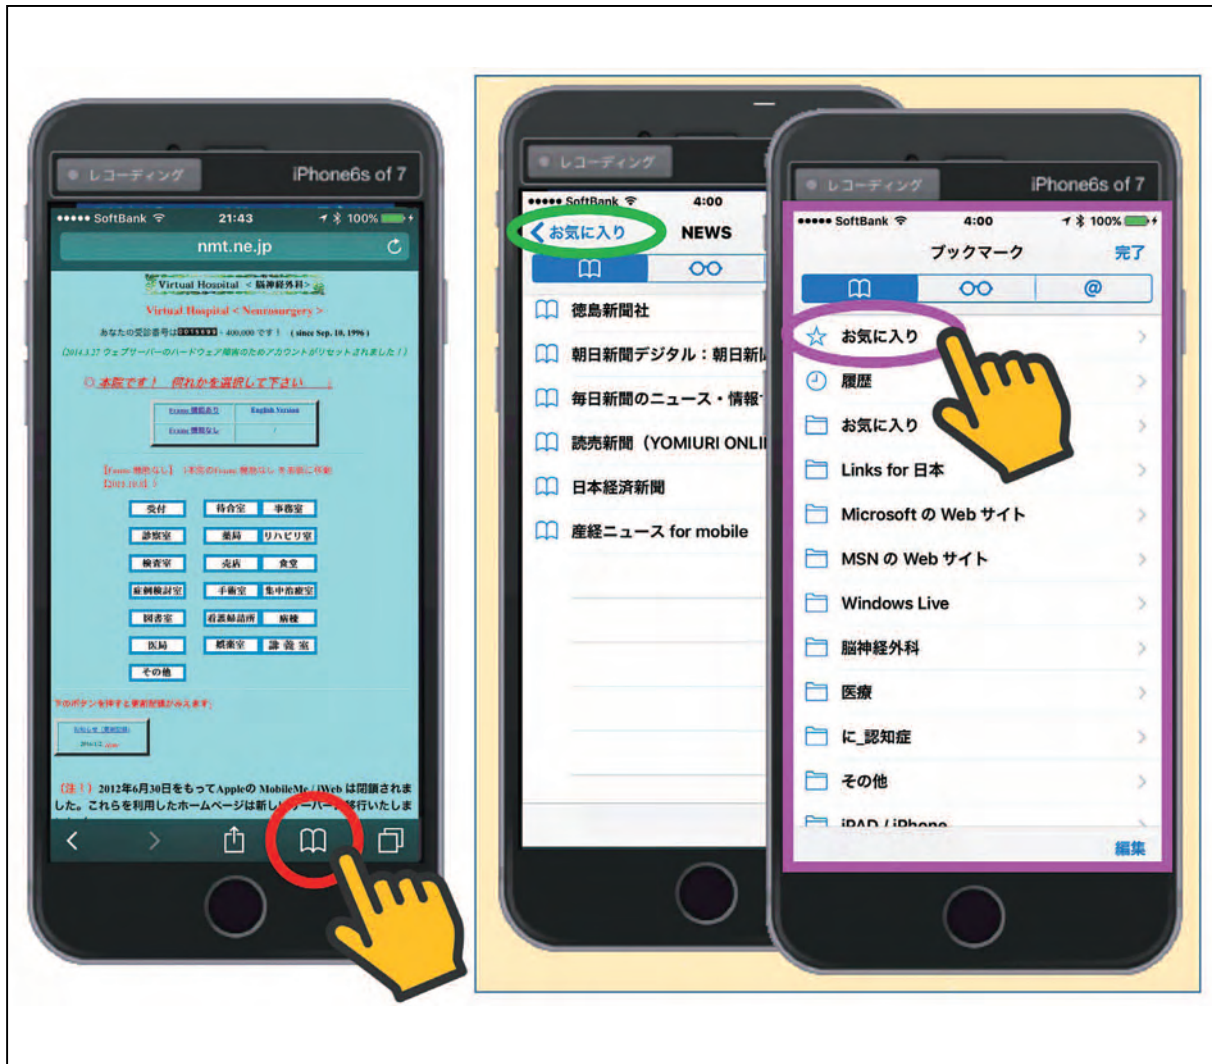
レコーディング iPhone6s of 7

●●●●● SoftBank 21:43 100%

nmt.ne.jp

Virtual Hospital < 脳神経外科 >

Virtual Hospital < Neurosurgery >

あなたの受診番号は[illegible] / 400,000 です！ ( since Sep. 10, 1996 )

(2014.3.27 ウェブサーバーのハードウェア障害のためアカウントがリセットされました！)

○ 本院です！ 何れかを選択して下さい

| Frame 機能あり | English Version |
|---|---|
| Frame 機能なし | |

【Frame 機能なし】 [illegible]

| 受付 | 待合室 | 事務室 |
|---|---|---|
| 診察室 | 薬局 | リハビリ室 |
| 検査室 | 売店 | 食堂 |
| 症例検討室 | 手術室 | 集中治療室 |
| 図書室 | 看護師詰所 | 病棟 |
| 医局 | 標本室 | 講義室 |
| その他 | | |

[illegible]

(注1) 2012年6月30日をもってAppleの MobileMe / iWeb は閉鎖されました。これらを利用したホームページは新しいサーバー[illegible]移行いたしま

レコーディング

●●●●● SoftBank 4:00

お気に入り NEWS

徳島新聞社

朝日新聞デジタル：朝日新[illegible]

毎日新聞のニュース・情報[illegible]

読売新聞（YOMIURI ONLI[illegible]

日本経済新聞

産経ニュース for mobile

レコーディング iPhone6s of 7

●●●●● SoftBank 4:00 100%

ブックマーク 完了

お気に入り

履歴

お気に入り

Links for 日本

Microsoft の Web サイト

MSN の Web サイト

Windows Live

脳神経外科

医療

に_認知症

その他

iPAD / iPhone

編集